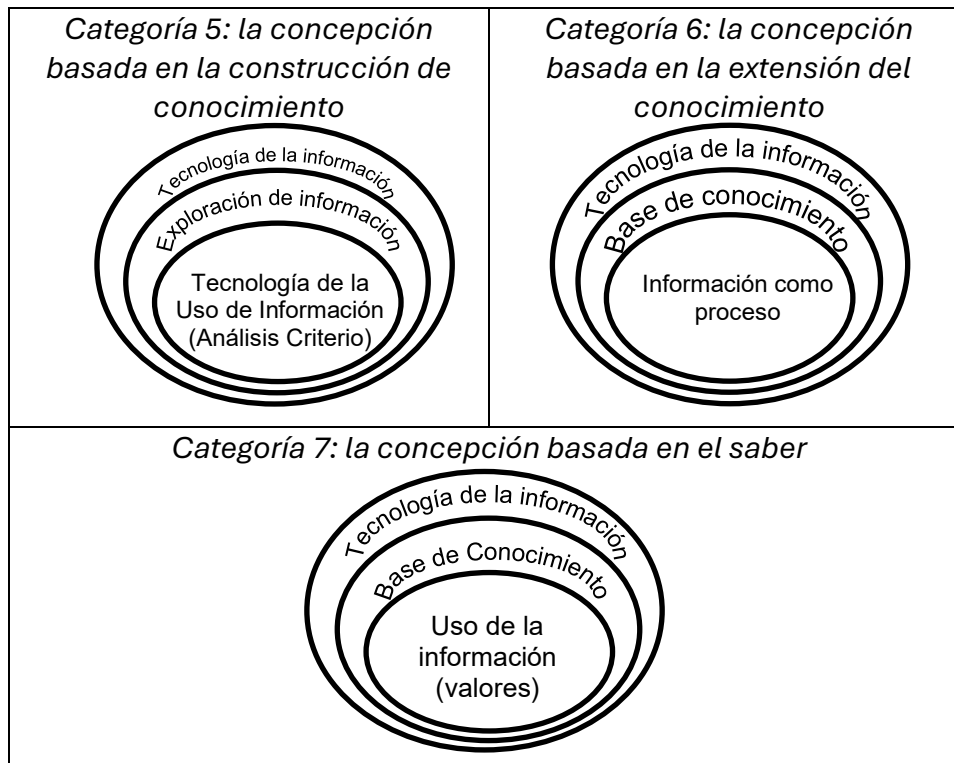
Categoría 5: la concepción basada en la construcción de conocimiento

Tecnología de la información

Exploración de información

Tecnología de la Uso de Información (Análisis Criterio)

Categoría 6: la concepción basada en la extensión del conocimiento

Tecnología de la información

Base de conocimiento

Información como proceso

Categoría 7: la concepción basada en el saber

Tecnología de la información

Base de Conocimiento

Uso de la información (valores)